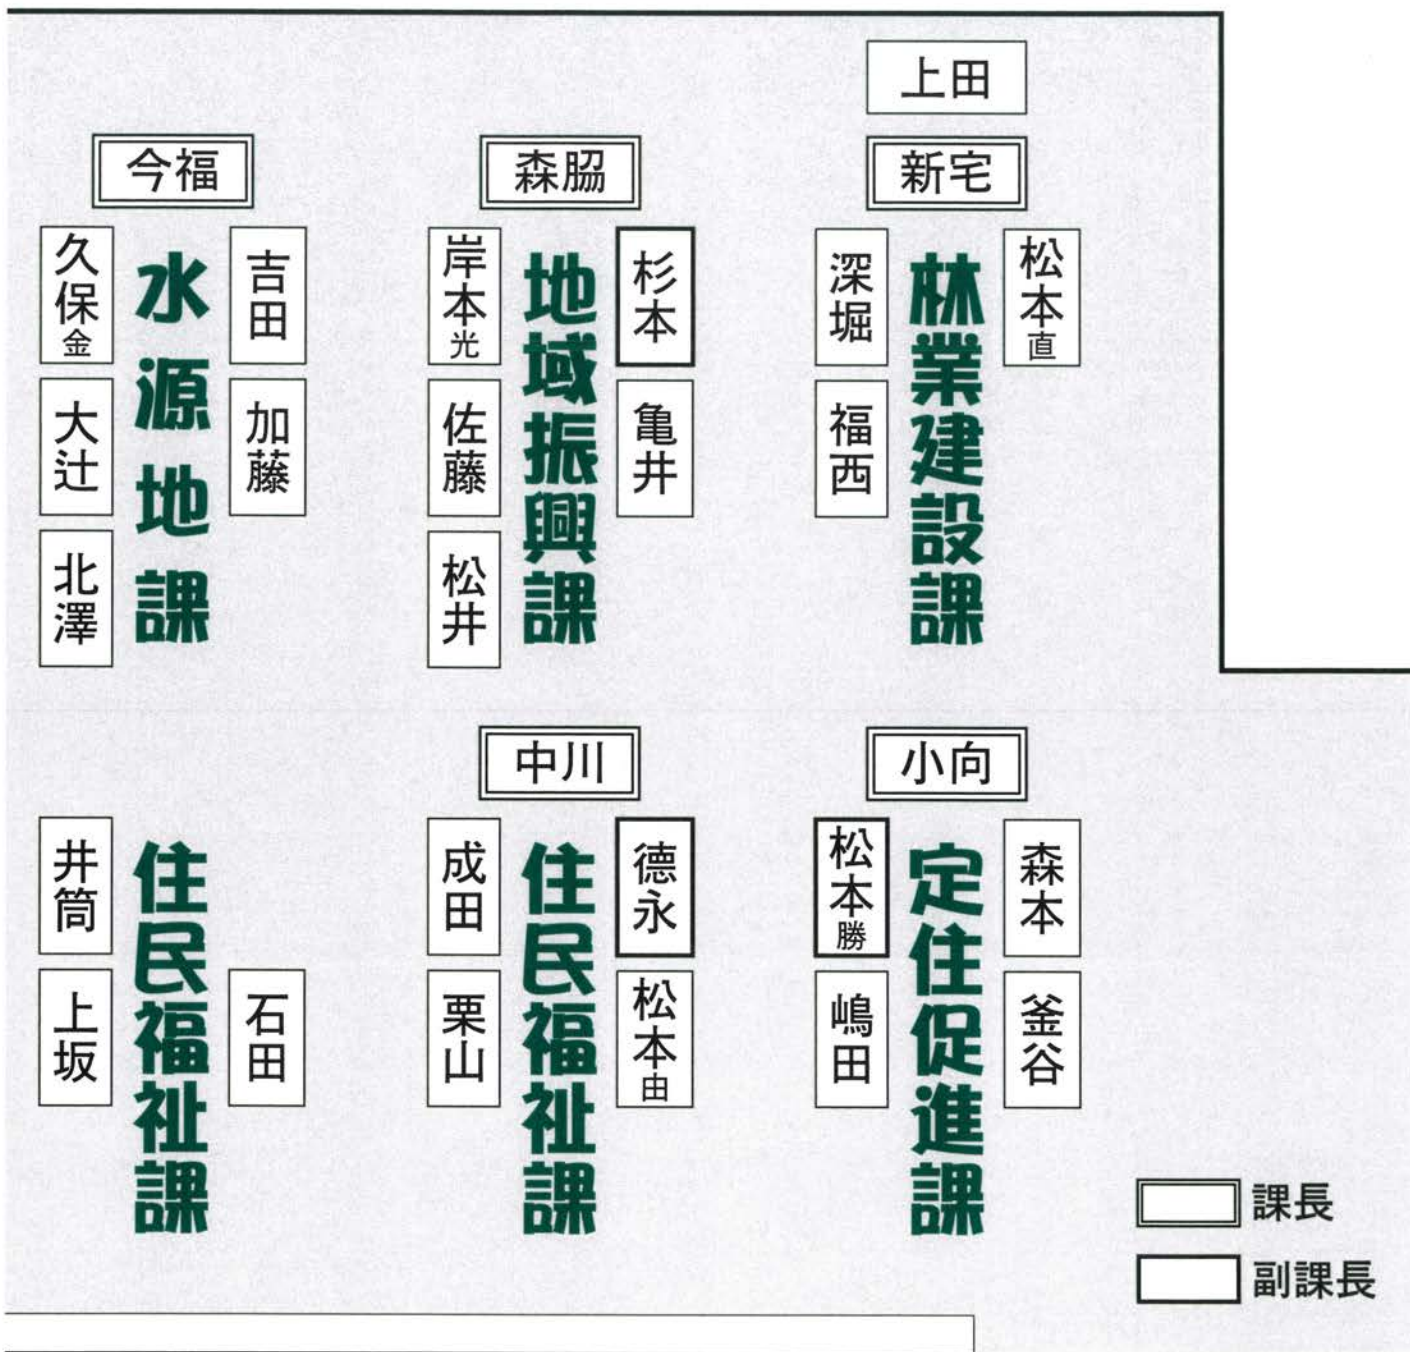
今福

水源地課

久保金
大辻
北澤
吉田
加藤

森脇

地域振興課

岸本光
佐藤
松井
杉本
亀井

上田
新宅

林業建設課

深堀
福西
松本直

中川

住民福祉課

成田
栗山
徳永
松本由

井筒
上坂

住民福祉課

石田

小向

定住促進課

松本勝
嶋田
森本
釜谷

課長
副課長